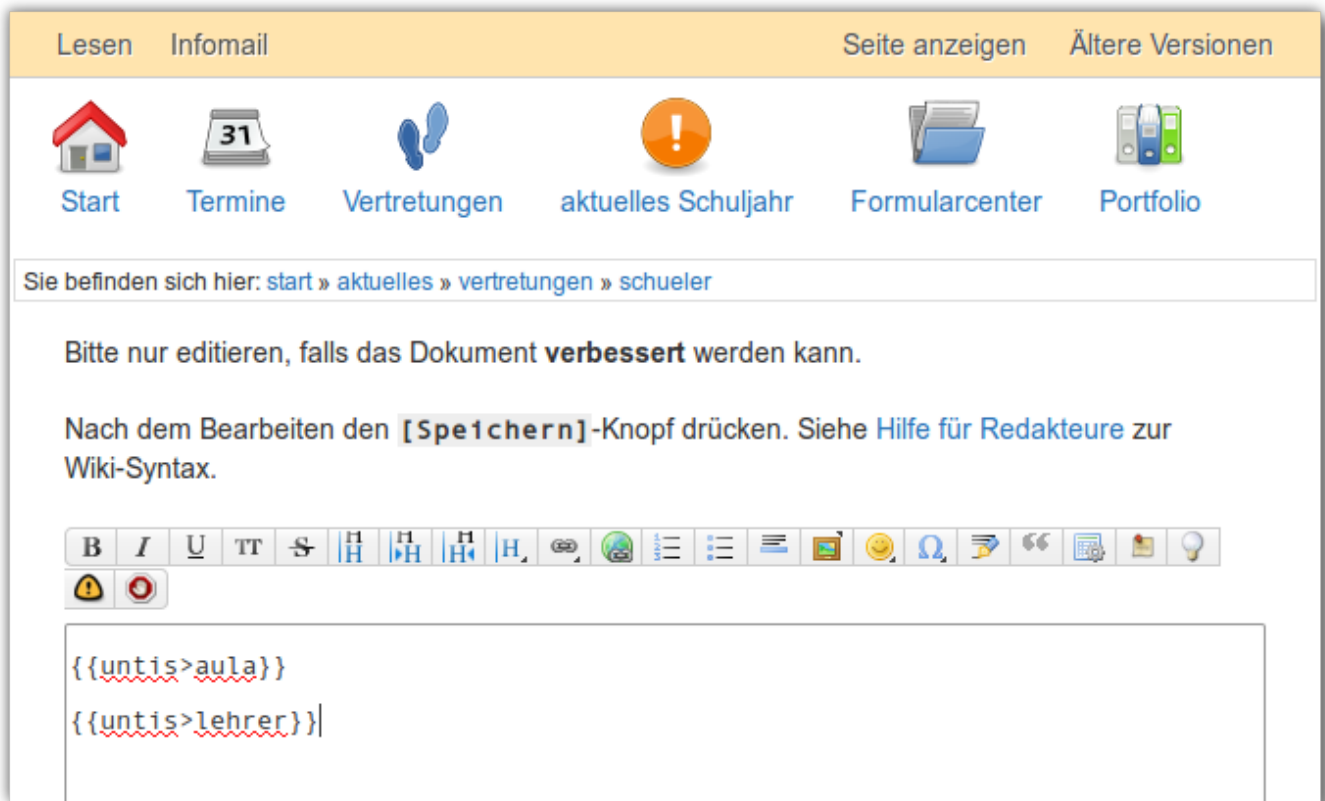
Lesen Infomail Seite anzeigen Ältere Versionen

31

Start Termine Vertretungen aktuelles Schuljahr Formularcenter Portfolio

Sie befinden sich hier: start » aktuelles » vertretungen » schueler

Bitte nur editieren, falls das Dokument **verbessert** werden kann.

Nach dem Bearbeiten den [Speichern]-Knopf drücken. Siehe Hilfe für Redakteure zur Wiki-Syntax.

B I U TT S H1 H1 H1 H Ω

{{untis>aula}}

{{untis>lehrer}}